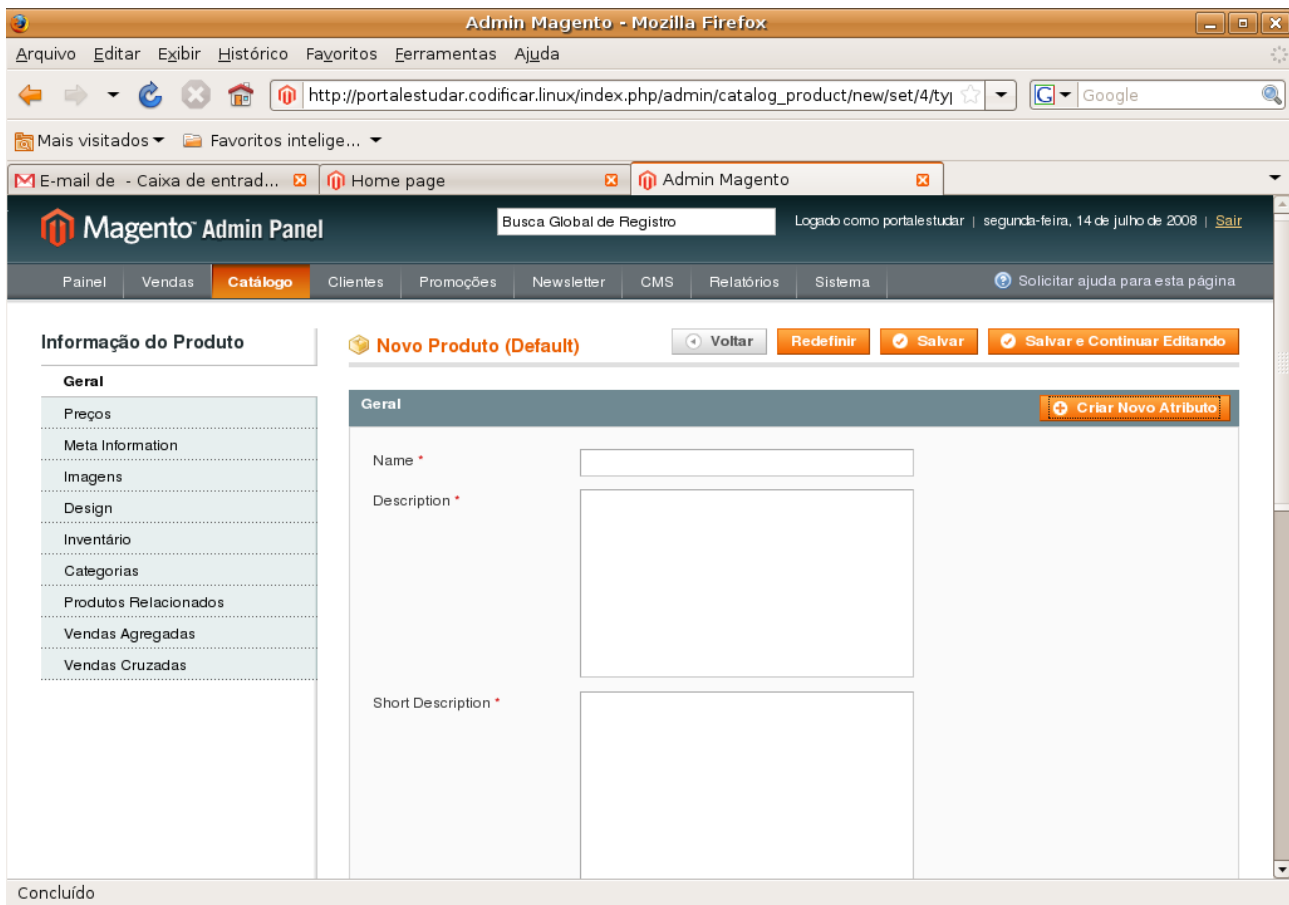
Admin Magento - Mozilla Firefox

Arquivo Editar Exibir Histórico Favoritos Ferramentas Ajuda

http://portalestudar.codificar.linux/index.php/admin/catalog_product/new/set/4/ty|

Google

Mais visitados ▾ Favoritos intelige... ▾

E-mail de - Caixa de entrad... Home page Admin Magento

Magento Admin Panel

Busca Global de Registro

Logado como portalestudar | segunda-feira, 14 de julho de 2008 | Sair

Painel Vendas Catálogo Clientes Promoções Newsletter CMS Relatórios Sistema

Solicitar ajuda para esta página

Informação do Produto

Geral
Preços
Meta Information
Imagens
Design
Inventário
Categorias
Produtos Relacionados
Vendas Agregadas
Vendas Cruzadas

Novo Produto (Default)

Voltar Redefinir Salvar Salvar e Continuar Editando

Geral

Criar Novo Atributo

Name *

Description *

Short Description *

Concluído